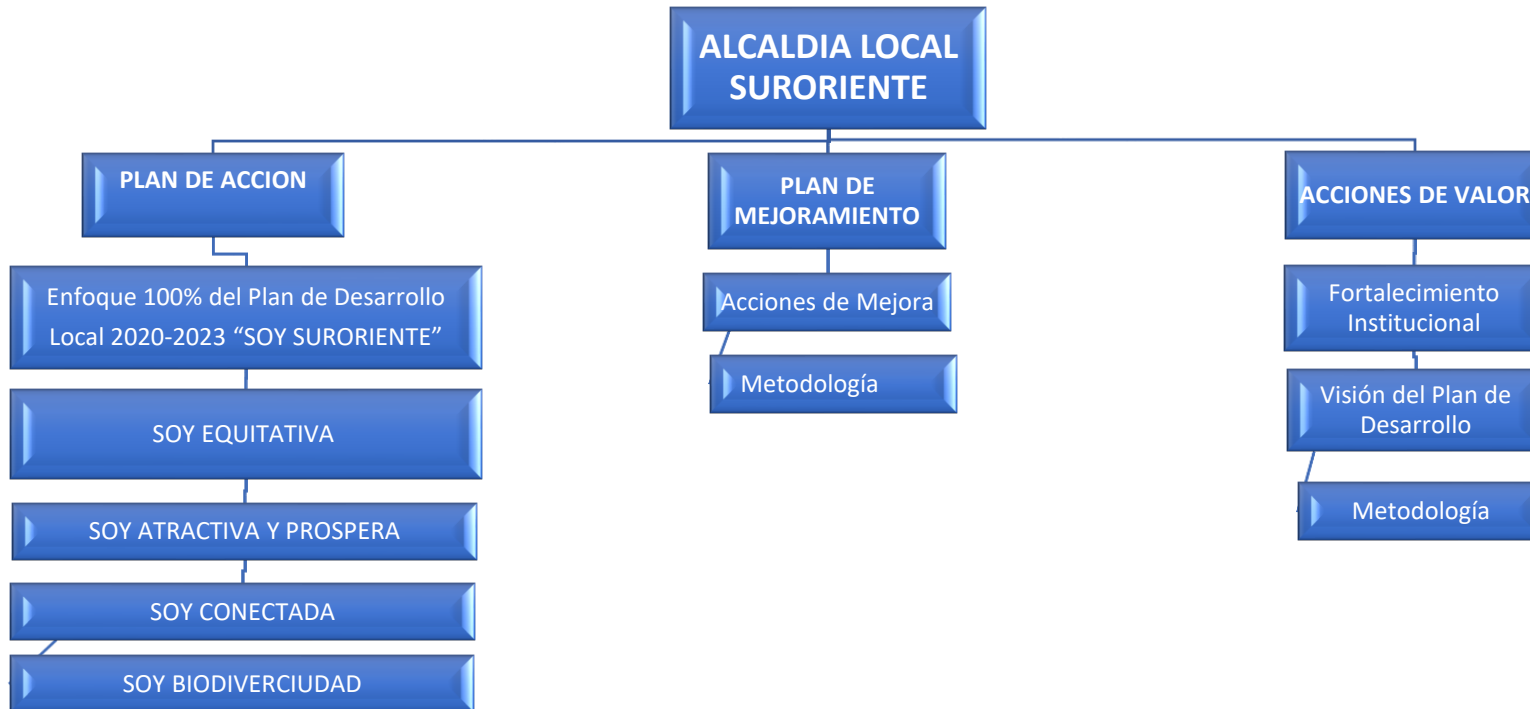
ALCALDIA LOCAL SURORIENTE

PLAN DE ACCION

Enfoque 100% del Plan de Desarrollo Local 2020-2023 “SOY SURORIENTE”

SOY EQUITATIVA

SOY ATRACTIVA Y PROSPERA

SOY CONECTADA

SOY BIODIVERCIUDAD

PLAN DE MEJORAMIENTO

Acciones de Mejora

Metodología

ACCIONES DE VALOR

Fortalecimiento Institucional

Visión del Plan de Desarrollo

Metodología